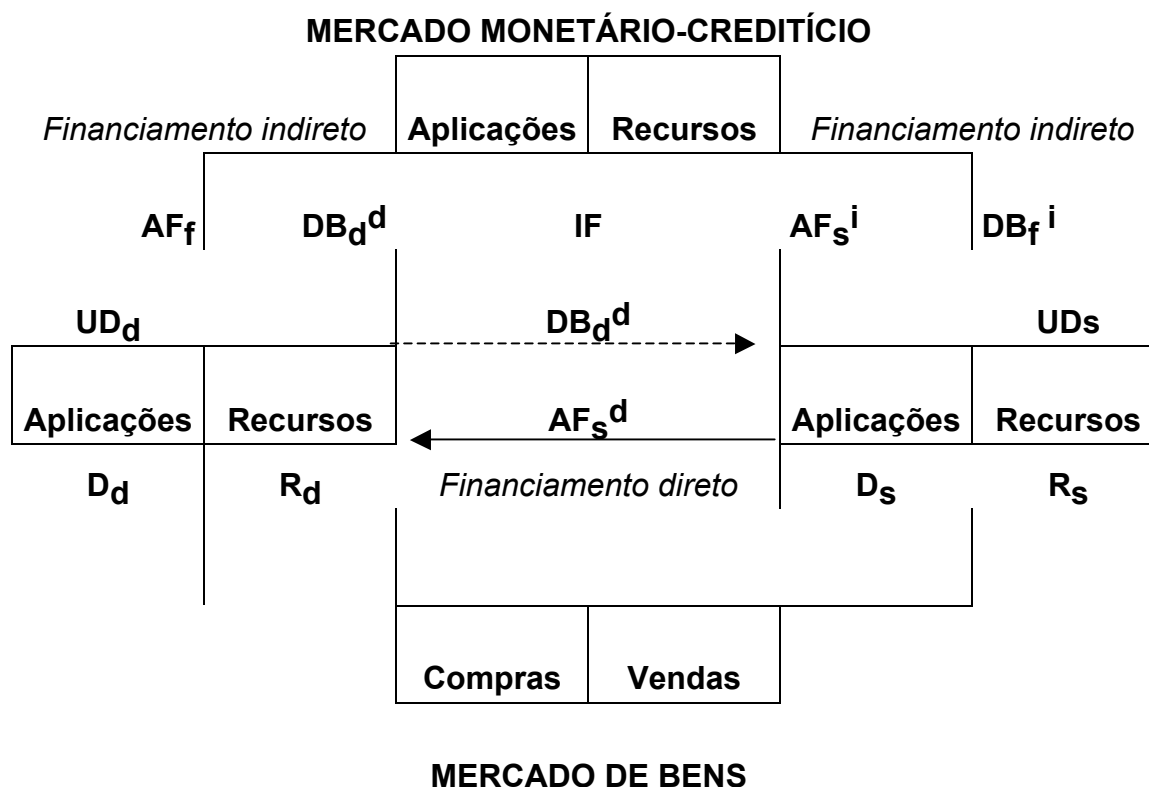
MERCADO MONETÁRIO-CREDITÍCIO

Financiamento indireto | Aplicações | Recursos | Financiamento indireto

$AF_f$ $DB_d^d$ IF $AF_s^i$ $DB_f^i$

$UD_d$ $DB_d^d$ UDs

Aplicações | Recursos $AF_s^d$ Aplicações | Recursos

$D_d$ $R_d$ Financiamento direto $D_s$ $R_s$

Compras | Vendas

MERCADO DE BENS